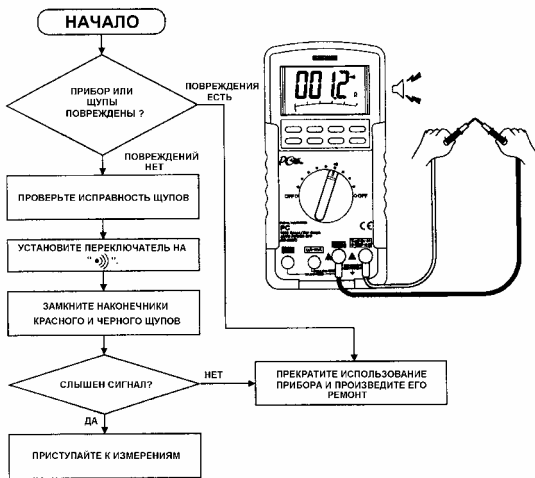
НАЧАЛО

ПРИБОР ИЛИ ЩУПЫ ПОВРЕЖДЕНЫ ?

ПОВРЕЖДЕНИЯ ЕСТЬ

ПОВРЕЖДЕНИЙ НЕТ

ПРОВЕРЬТЕ ИСПРАВНОСТЬ ЩУПОВ

УСТАНОВИТЕ ПЕРЕКЛЮЧАТЕЛЬ НА " •))) ".

ЗАМКНИТЕ НАКОНЕЧНИКИ КРАСНОГО И ЧЕРНОГО ЩУПОВ

СЛЫШЕН СИГНАЛ?

НЕТ

ДА

ПРЕКРАТИТЕ ИСПОЛЬЗОВАНИЕ ПРИБОРА И ПРОИЗВЕДИТЕ ЕГО РЕМОНТ

ПРИСТУПАЙТЕ К ИЗМЕРЕНИЯМ

0012

PC

OFF

OFF

CE